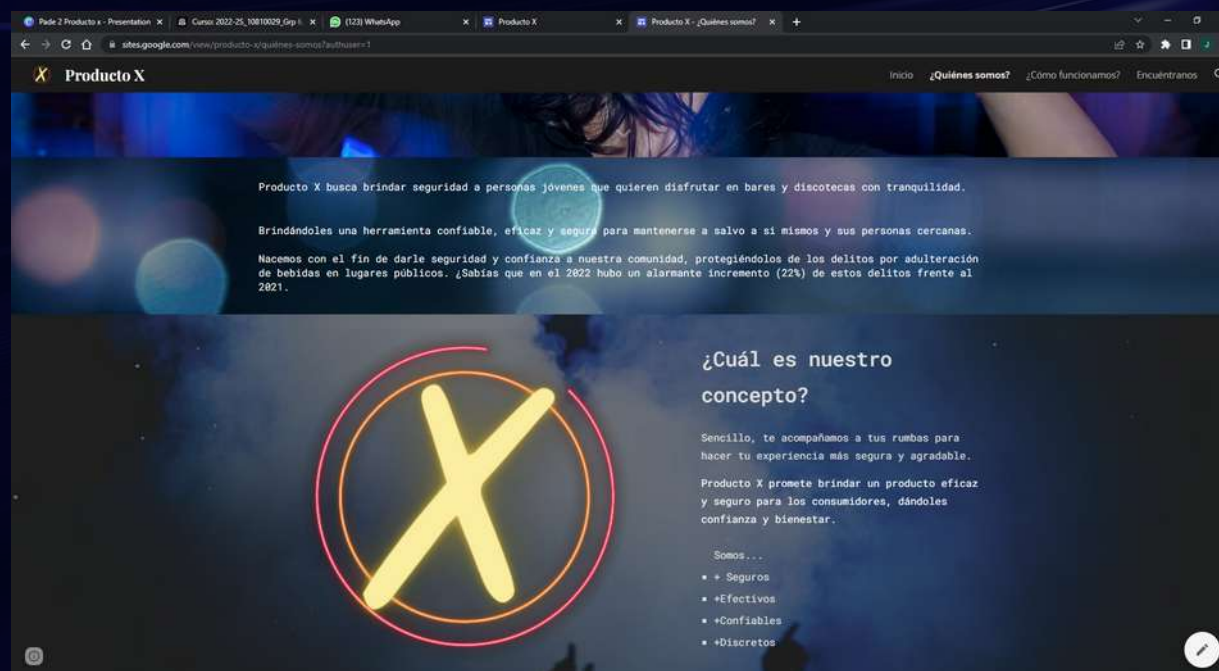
Pade 2 Producto x - Presentation ×
Curso: 2022-25_10810029_Grp ×
(123) WhatsApp ×
Producto X ×
Producto X - ¿Quiénes somos? ×
+

sites.google.com/view/producto-x/quiénes-somos?authuser=1

X Producto X

Inicio ¿Quiénes somos? ¿Cómo funcionamos? Encuéntranos

Producto X busca brindar seguridad a personas jóvenes que quieren disfrutar en bares y discotecas con tranquilidad.

Brindándoles una herramienta confiable, eficaz y segura para mantenerse a salvo a sí mismos y sus personas cercanas.

Nacemos con el fin de darle seguridad y confianza a nuestra comunidad, protegiéndolos de los delitos por adulteración de bebidas en lugares públicos. ¿Sabías que en el 2022 hubo un alarmante incremento (22%) de estos delitos frente al 2021.

X

¿Cuál es nuestro concepto?

Sencillo, te acompañamos a tus rumbas para hacer tu experiencia más segura y agradable.

Producto X promete brindar un producto eficaz y seguro para los consumidores, dándoles confianza y bienestar.

Somos...

+ Seguros
+Efectivos
+Confiables
+Discretos